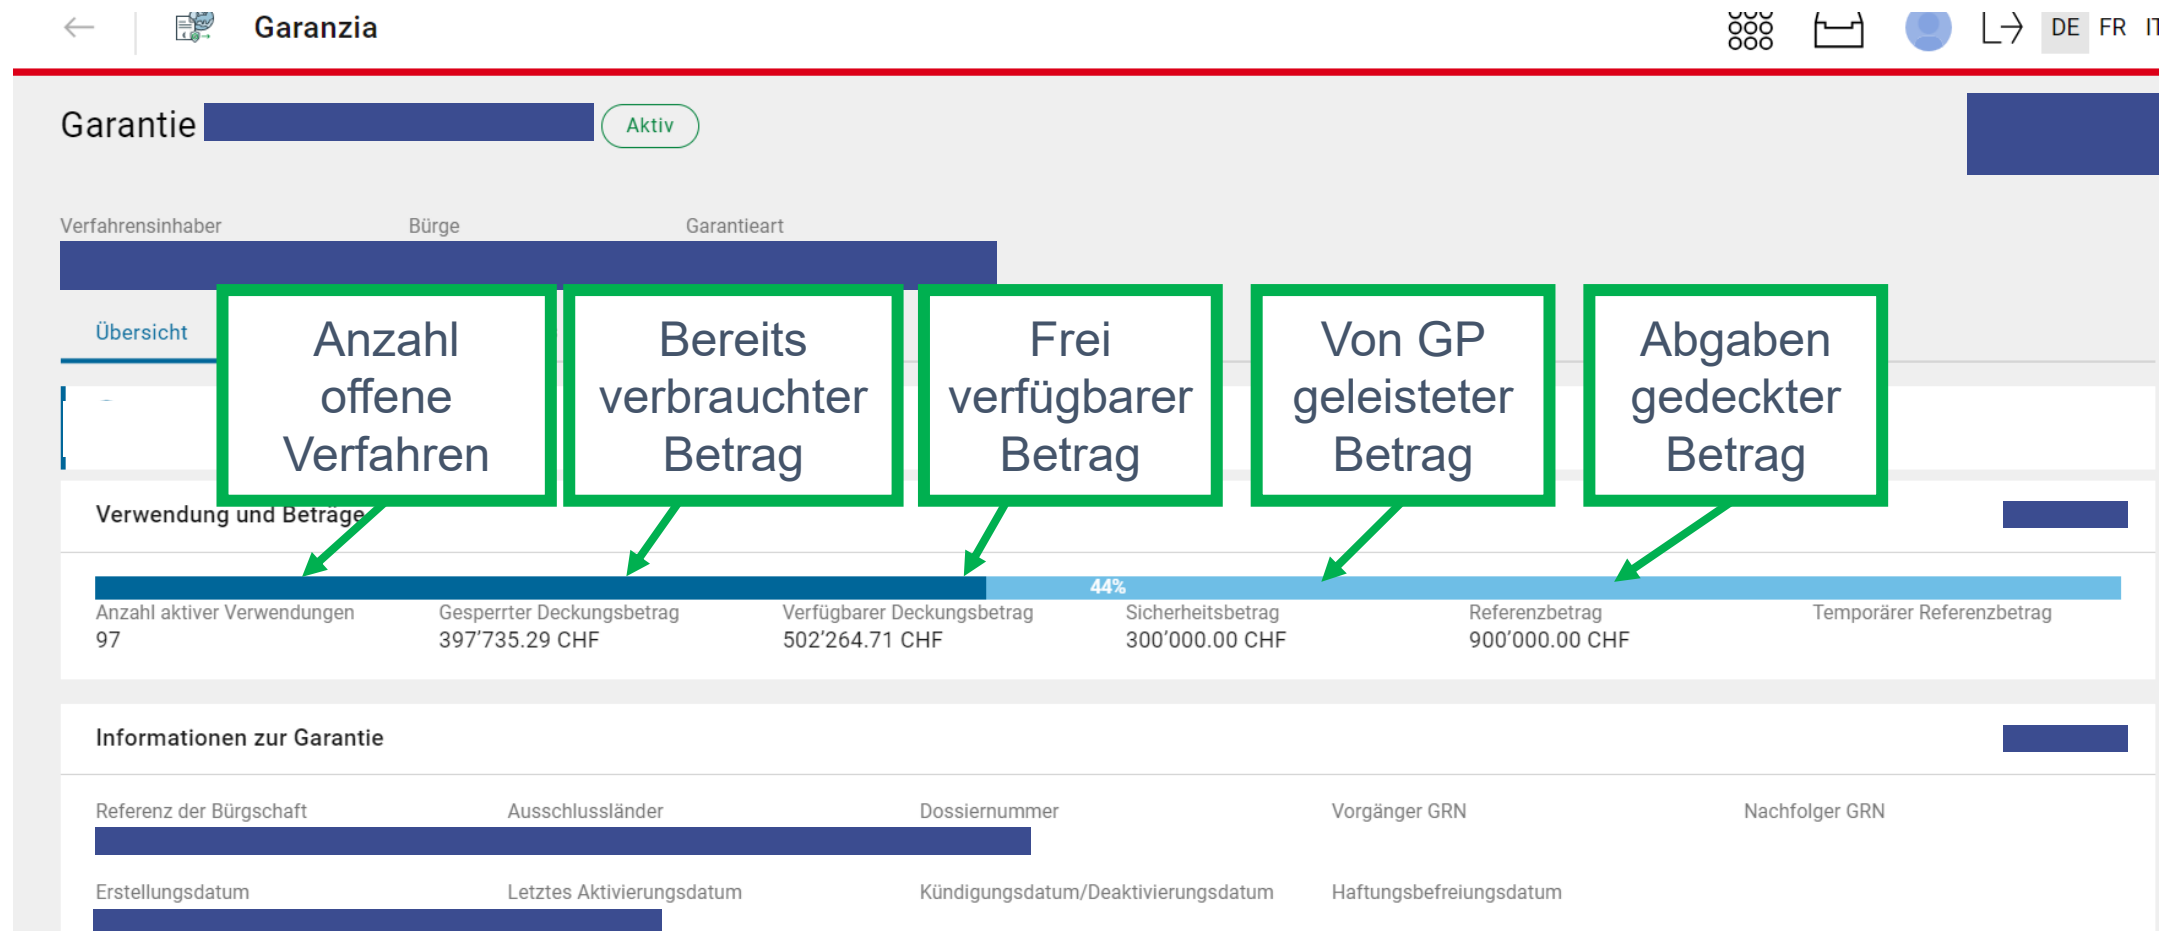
Garanzia

DE FR IT

Garantie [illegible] Aktiv

Verfahrensinhaber Bürge Garantieart

Übersicht

Anzahl offene Verfahren

Bereits verbrauchter Betrag

Frei verfügbarer Betrag

Von GP geleisteter Betrag

Abgaben gedeckter Betrag

Verwendung und Beträge

44%

| Anzahl aktiver Verwendungen | Gesperrter Deckungsbetrag | Verfügbarer Deckungsbetrag | Sicherheitsbetrag | Referenzbetrag | Temporärer Referenzbetrag |
|---|---|---|---|---|---|
| 97 | 397'735.29 CHF | 502'264.71 CHF | 300'000.00 CHF | 900'000.00 CHF | |

Informationen zur Garantie

| Referenz der Bürgschaft | Ausschlussländer | Dossiernummer | Vorgänger GRN | Nachfolger GRN |
|---|---|---|---|---|
| Erstellungsdatum | Letztes Aktivierungsdatum | Kündigungsdatum/Deaktivierungsdatum | Haftungsbefreiungsdatum | |